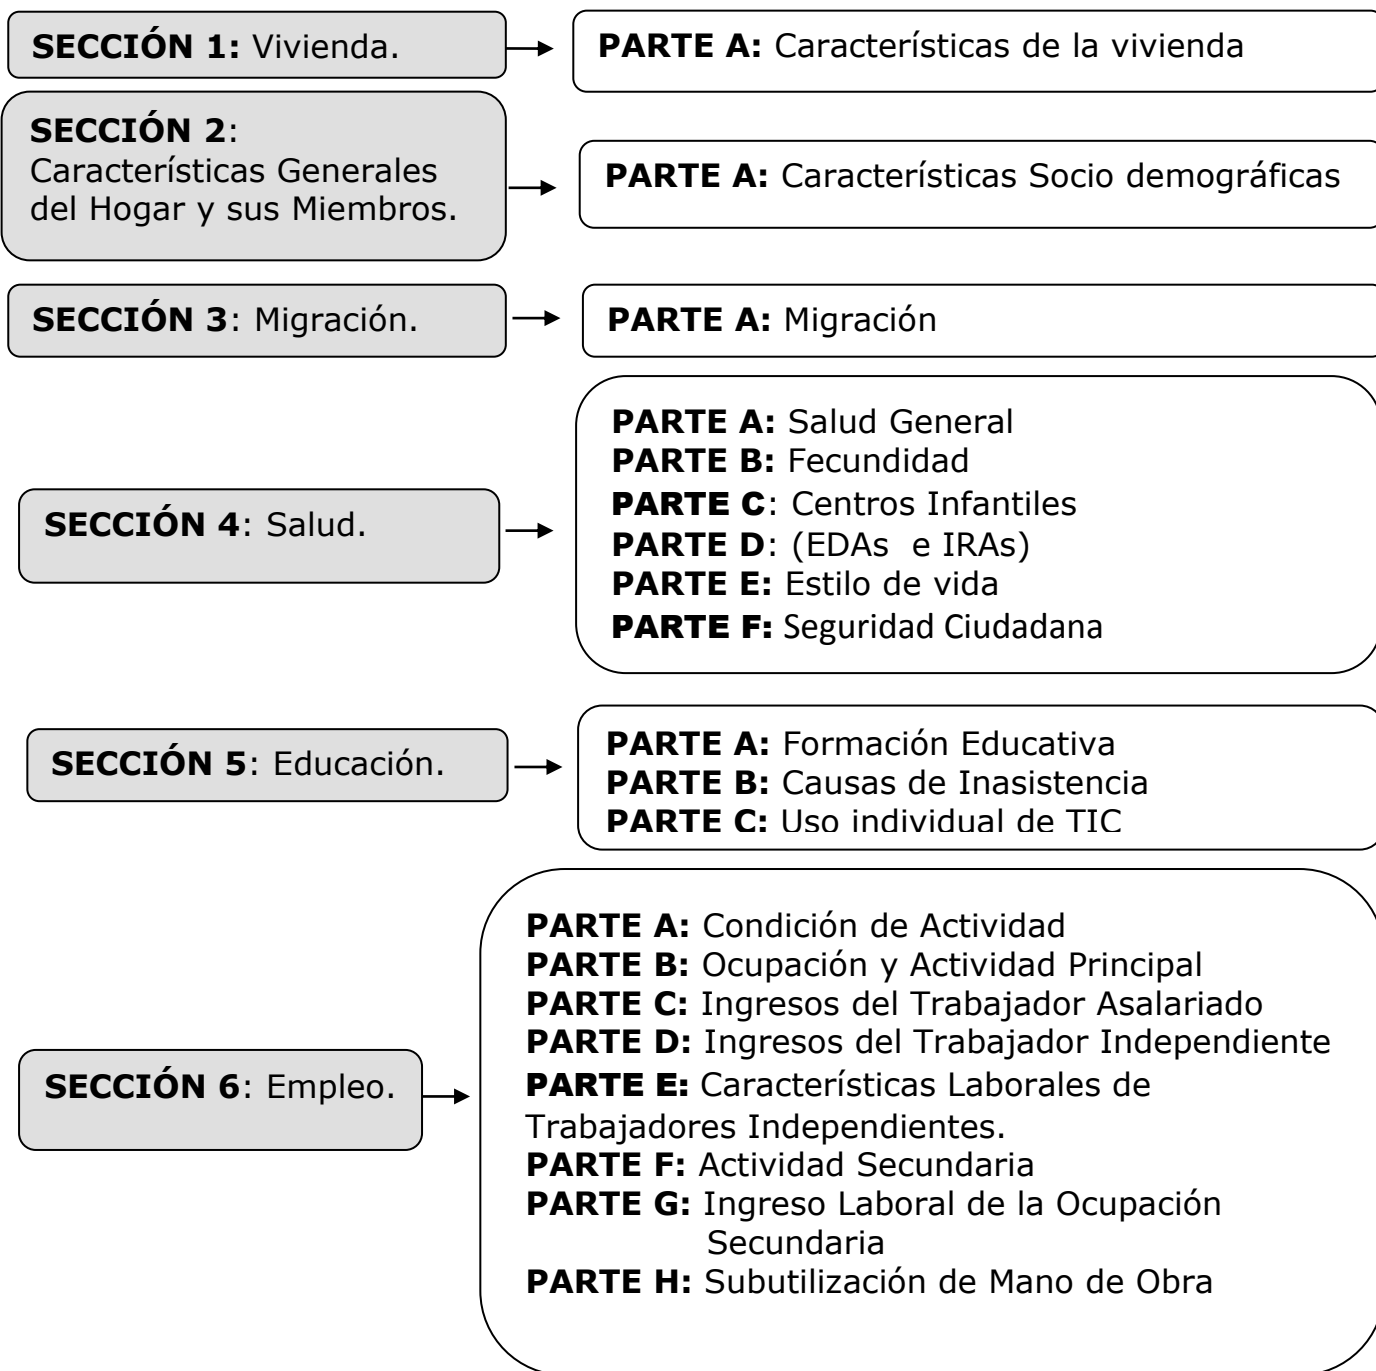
SECCIÓN 1: Vivienda.

PARTE A: Características de la vivienda

SECCIÓN 2: Características Generales del Hogar y sus Miembros.

PARTE A: Características Socio demográficas

SECCIÓN 3: Migración.

PARTE A: Migración

SECCIÓN 4: Salud.

PARTE A: Salud General
PARTE B: Fecundidad
PARTE C: Centros Infantiles
PARTE D: (EDAs e IRAs)
PARTE E: Estilo de vida
PARTE F: Seguridad Ciudadana

SECCIÓN 5: Educación.

PARTE A: Formación Educativa
PARTE B: Causas de Inasistencia
PARTE C: Uso individual de TIC

SECCIÓN 6: Empleo.

PARTE A: Condición de Actividad
PARTE B: Ocupación y Actividad Principal
PARTE C: Ingresos del Trabajador Asalariado
PARTE D: Ingresos del Trabajador Independiente
PARTE E: Características Laborales de Trabajadores Independientes.
PARTE F: Actividad Secundaria
PARTE G: Ingreso Laboral de la Ocupación Secundaria
PARTE H: Subutilización de Mano de Obra